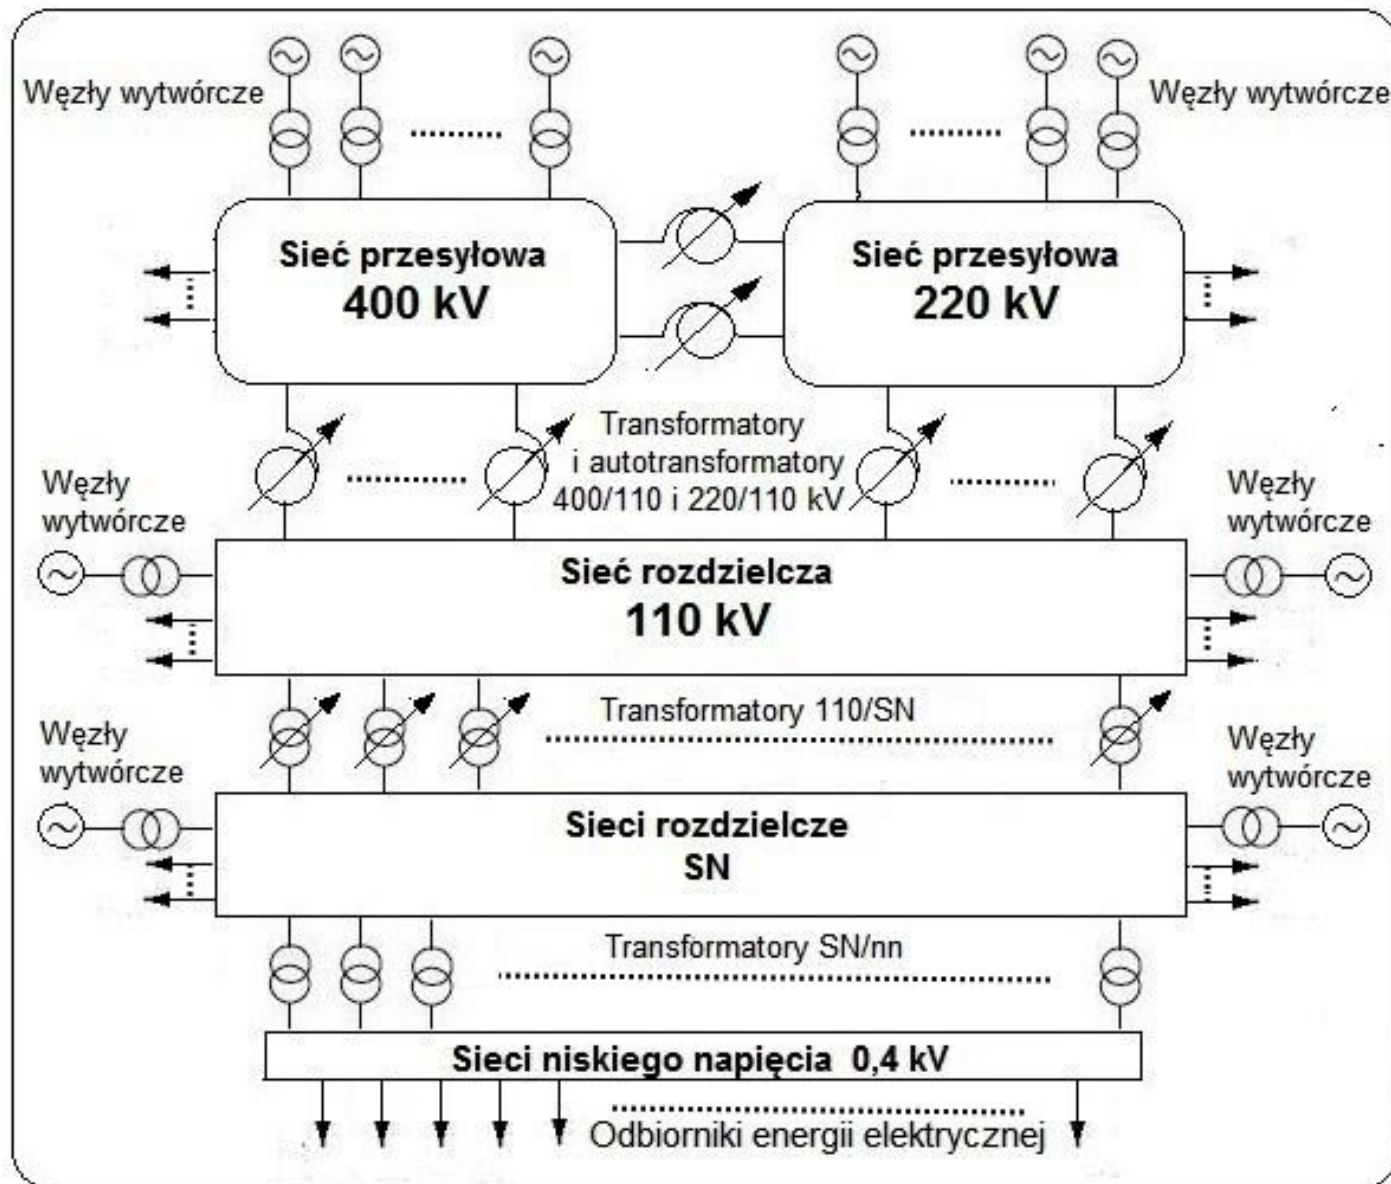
Węzły wytwórcze

Węzły wytwórcze

Sieć przesyłowa
400 kV

Sieć przesyłowa
220 kV

Transformatory
i autotransformatory
400/110 i 220/110 kV

Węzły wytwórcze

Węzły wytwórcze

Sieć rozdzielcza
110 kV

Transformatory 110/SN

Węzły wytwórcze

Węzły wytwórcze

Sieci rozdzielcze
SN

Transformatory SN/nn

Sieci niskiego napięcia 0,4 kV

Odbiorniki energii elektrycznej